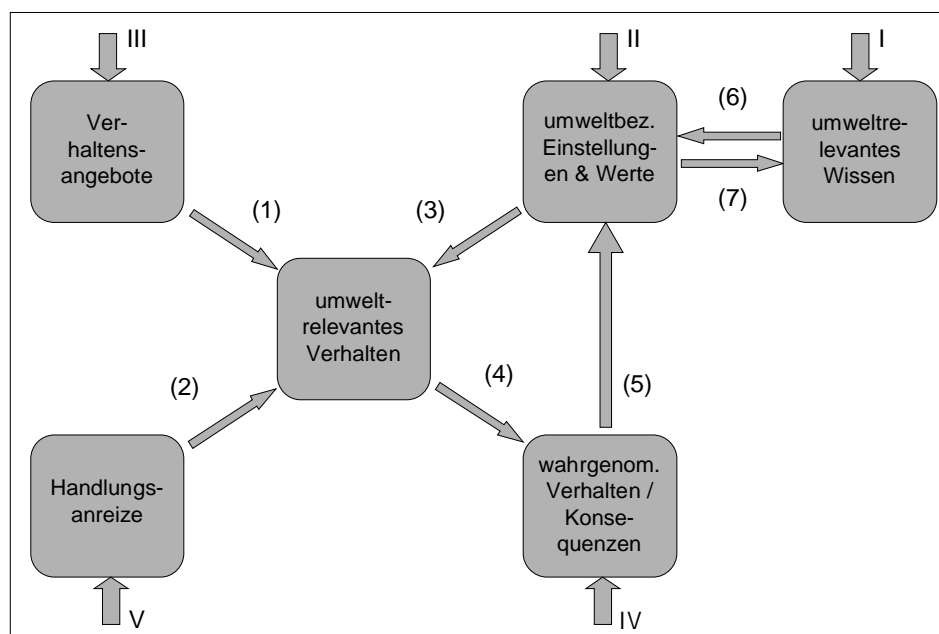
III

Verhaltensangebote

(1)

II

umweltbez. Einstellungen & Werte

(6)

(7)

I

umweltrelevantes Wissen

(3)

umweltrelevantes Verhalten

(2)

(4)

(5)

Handlungsanreize

V

wahrgenom. Verhalten / Konsequenzen

IV